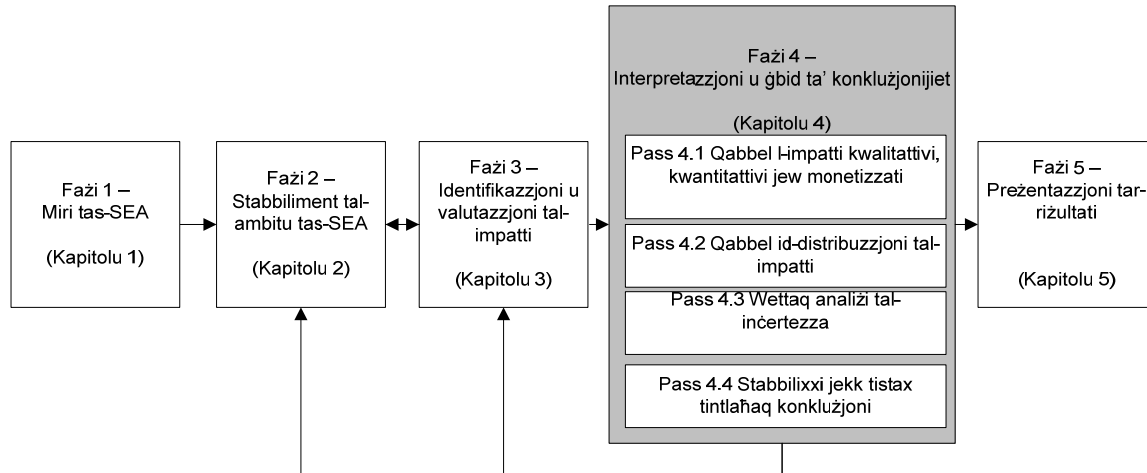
Fażi 1 –
Miri tas-SEA

(Kapitolu 1)

Fażi 2 –
Stabbiliment talambitu tas-SEA

(Kapitolu 2)

Fażi 3 –
Identifikazzjoni u valutazzjoni talimpatti

(Kapitolu 3)

Fażi 4 –
Interpretazzjoni u ġbid ta' konklużjonijiet

(Kapitolu 4)

Pass 4.1 Qabbel l-impatti kwalitattivi, kwantitattivi jew monetizzati

Pass 4.2 Qabbel id-distribuzzjoni talimpatti

Pass 4.3 Wettaq analiżi talinċertezza

Pass 4.4 Stabbilixxi jekk tistax tintlaħaq konklużjoni

Fażi 5 –
Preżentazzjoni tarriżultati

(Kapitolu 5)